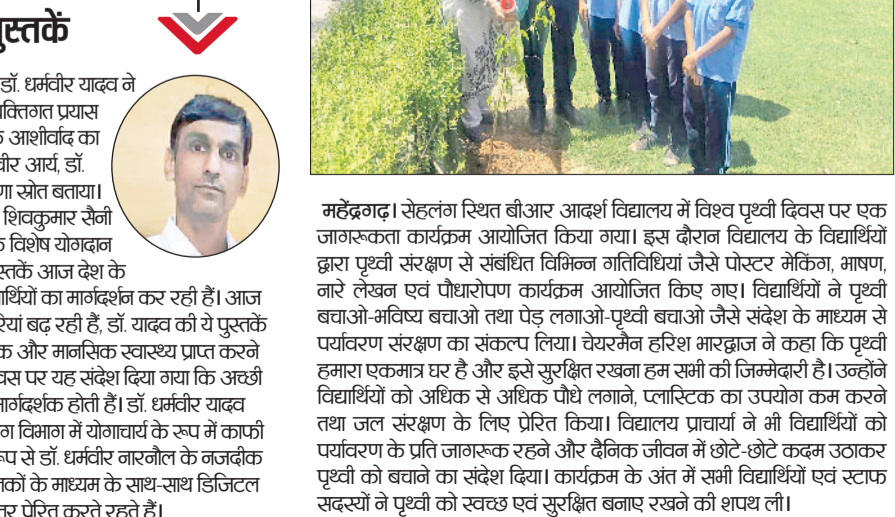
पुस्तकें

डॉ. धर्मवीर यादव ने
व्यक्तिगत प्रयास
आशीर्वाद का
वीर आर्य, डॉ.
णा स्रोत बताया।
शिवकुमार सैनी
विशेष योगदान
पुस्तकें आज देश के
र्थियों का मार्गदर्शन कर रही हैं। आज
रियां बढ़ रही हैं, डॉ. यादव की ये पुस्तकें
क और मानसिक स्वास्थ्य प्राप्त करने
वस पर यह संदेश दिया गया कि अच्छी
मार्गदर्शक होती हैं। डॉ. धर्मवीर यादव
ग विभाग में योगाचार्य के रूप में काफी
प से डॉ. धर्मवीर नारनौल के नजदीक
कों के माध्यम के साथ-साथ डिजिटल
र प्रेरित करते रहते हैं।

महेंद्रगढ़। सेहलंग स्थित बीआर आदर्श विद्यालय में विश्व पृथ्वी दिवस पर एक जागरूकता कार्यक्रम आयोजित किया गया। इस दौरान विद्यालय के विद्यार्थियों द्वारा पृथ्वी संरक्षण से संबंधित विभिन्न गतिविधियां जैसे पोस्टर मेकिंग, भाषण, नारे लेखन एवं पौधारोपण कार्यक्रम आयोजित किए गए। विद्यार्थियों ने पृथ्वी बचाओ-भविष्य बचाओ तथा पेड़ लगाओ-पृथ्वी बचाओ जैसे संदेश के माध्यम से पर्यावरण संरक्षण का संकल्प लिया। चेयरमैन हरिश भारद्वाज ने कहा कि पृथ्वी हमारा एकमात्र घर है और इसे सुरक्षित रखना हम सभी की जिम्मेदारी है। उन्होंने विद्यार्थियों को अधिक से अधिक पौधे लगाने, प्लास्टिक का उपयोग कम करने तथा जल संरक्षण के लिए प्रेरित किया। विद्यालय प्राचार्या ने भी विद्यार्थियों को पर्यावरण के प्रति जागरूक रहने और दैनिक जीवन में छोटे-छोटे कदम उठाकर पृथ्वी को बचाने का संदेश दिया। कार्यक्रम के अंत में सभी विद्यार्थियों एवं स्टाफ सदस्यों ने पृथ्वी को स्वच्छ एवं सुरक्षित बनाए रखने की शपथ ली।